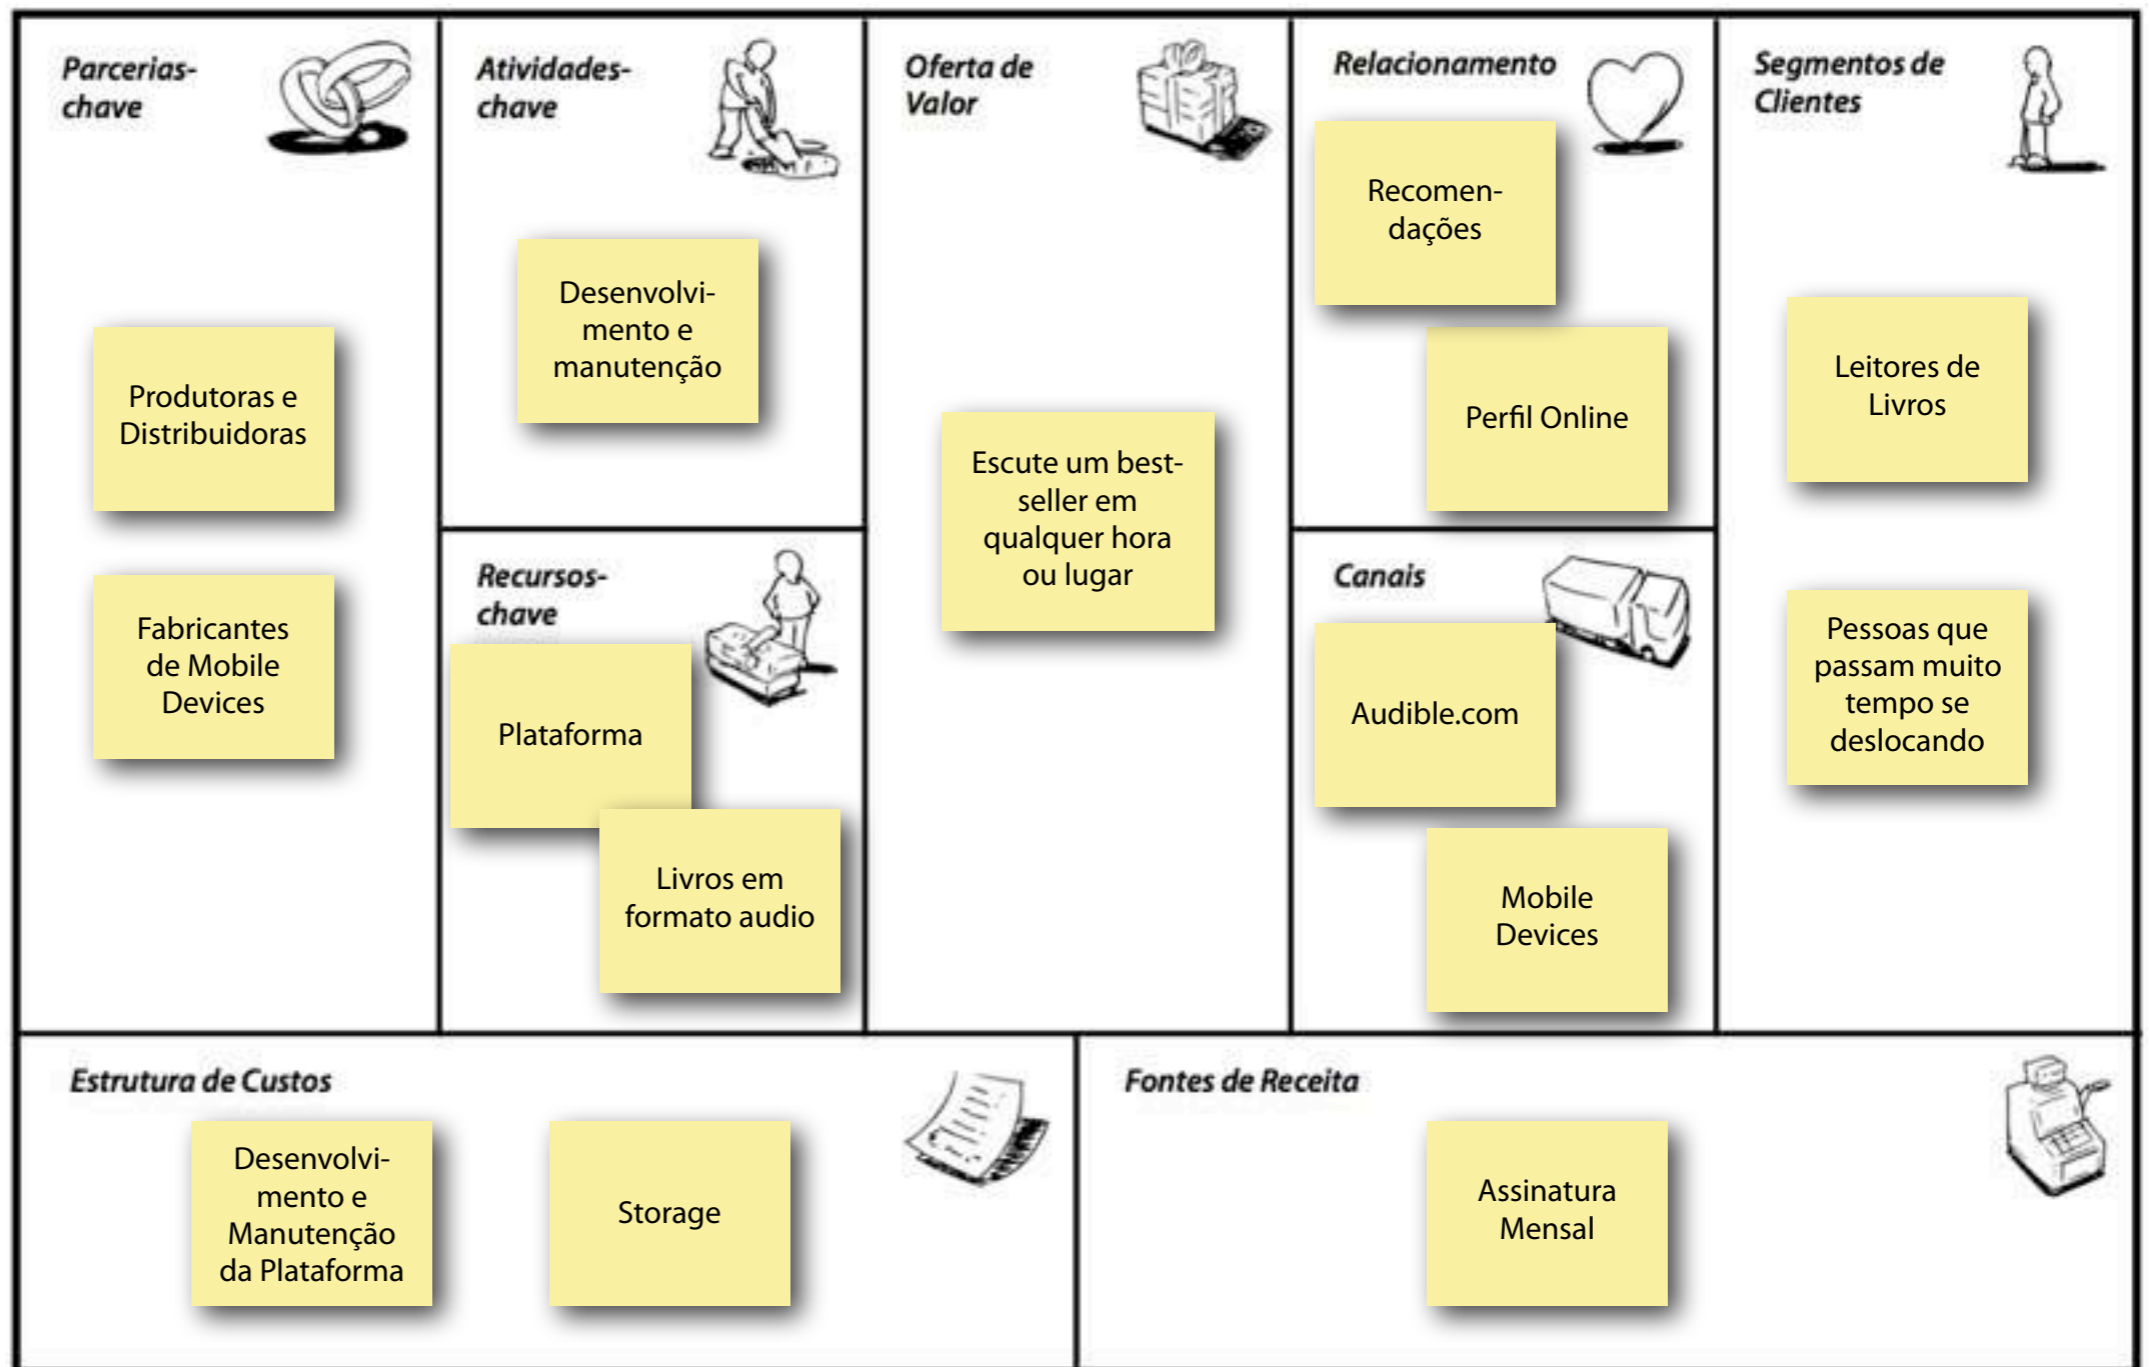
Parcerias-chave

Produtoras e Distribuidoras

Fabricantes de Mobile Devices

Atividades-chave

Desenvolvimento e manutenção

Recursos-chave

Plataforma

Livros em formato audio

Oferta de Valor

Escute um best-seller em qualquer hora ou lugar

Relacionamento

Recomendações

Perfil Online

Canais

Audible.com

Mobile Devices

Segmentos de Clientes

Leitores de Livros

Pessoas que passam muito tempo se deslocando

Estrutura de Custos

Desenvolvimento e Manutenção da Plataforma

Storage

Fontes de Receita

Assinatura Mensal